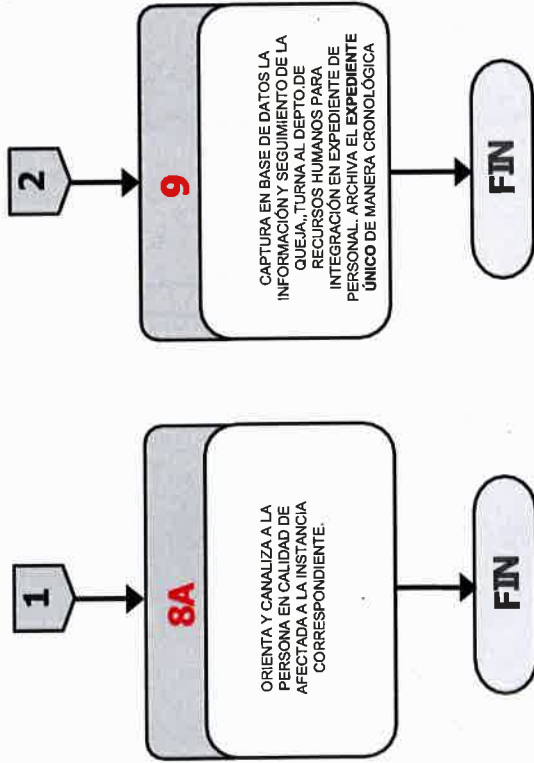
1

8A

ORIENTA Y CANALIZA A LA PERSONA EN CALIDAD DE AFECTADA A LA INSTANCIA CORRESPONDIENTE.

FIN

2

9

CAPTURA EN BASE DE DATOS LA INFORMACIÓN Y SEGUIMIENTO DE LA QUEJA, TURNA AL DEPTO. DE RECURSOS HUMANOS PARA INTEGRACIÓN EN EXPEDIENTE DE PERSONAL. ARCHIVA EL EXPEDIENTE ÚNICO DE MANERA CRONOLÓGICA

FIN